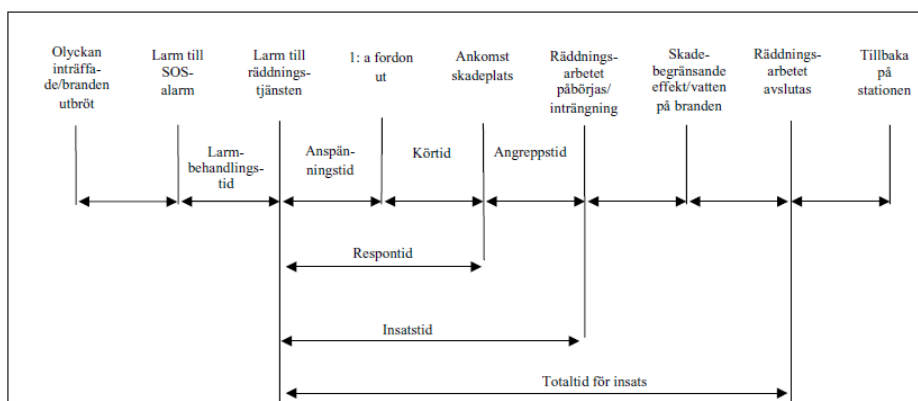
Olyckan inträffade/branden utbröt

Larm till SOS-alarm

Larm till räddningstjänsten

1: a fordon ut

Ankomst skadeplats

Räddningsarbetet påbörjas/inträngning

Skadebegränsande effekt/vatten på branden

Räddningsarbetet avslutas

Tillbaka på stationen

Larmbehandlingstid

Anspänningstid

Körtid

Angreppstid

Respontid

Insatstid

Totaltid för insats